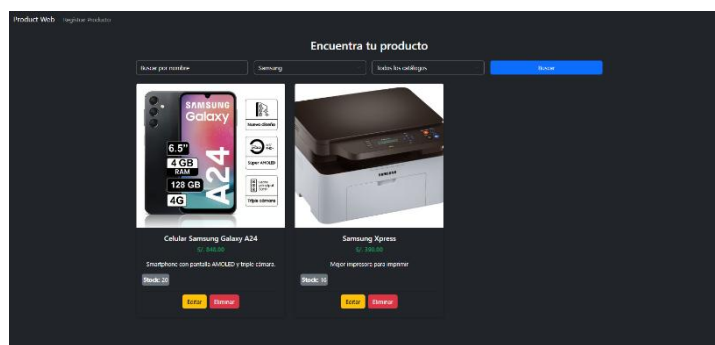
Product Web Registrar Producto

Encuentra tu producto

Buscar por nombre

Samsung

Todas las categorías

Buscar

SAMSUNG
Galaxy
6.5"
4 GB
RAM
128 GB
4G
A24
Nuevo diseño
Super AMOLED
Triple cámara

SAMSUNG

Celular Samsung Galaxy A24
S/. 840.00
Smartphone con pantalla AMOLED y triple cámara.
Stock: 20
Editar Eliminar

Samsung Xpress
S/. 380.00
Mejor impresora para imprimir
Stock: 10
Editar Eliminar